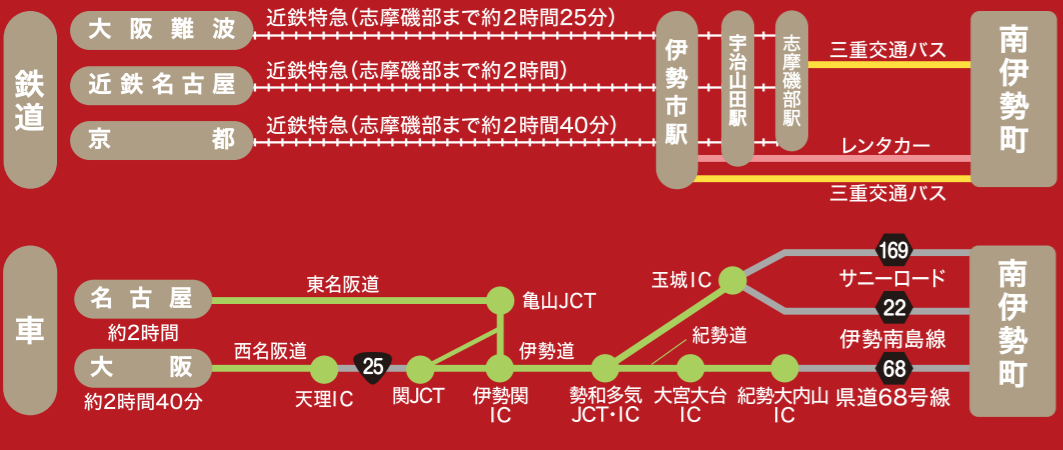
鉄道

大阪難波
近鉄特急(志摩磯部まで約2時間25分)

近鉄名古屋
近鉄特急(志摩磯部まで約2時間)

京都
近鉄特急(志摩磯部まで約2時間40分)

伊勢市駅

宇治山田駅

志摩磯部駅

三重交通バス

レンタカー

三重交通バス

南伊勢町

車

名古屋
約2時間

東名阪道

亀山JCT

大阪
約2時間40分

西名阪道

25

天理IC

関JCT

伊勢関IC

伊勢道

勢和多気JCT・IC

紀勢道

玉城IC

大宮大台IC

紀勢大内山IC

169
サニーロード

22
伊勢南島線

68
県道68号線

南伊勢町